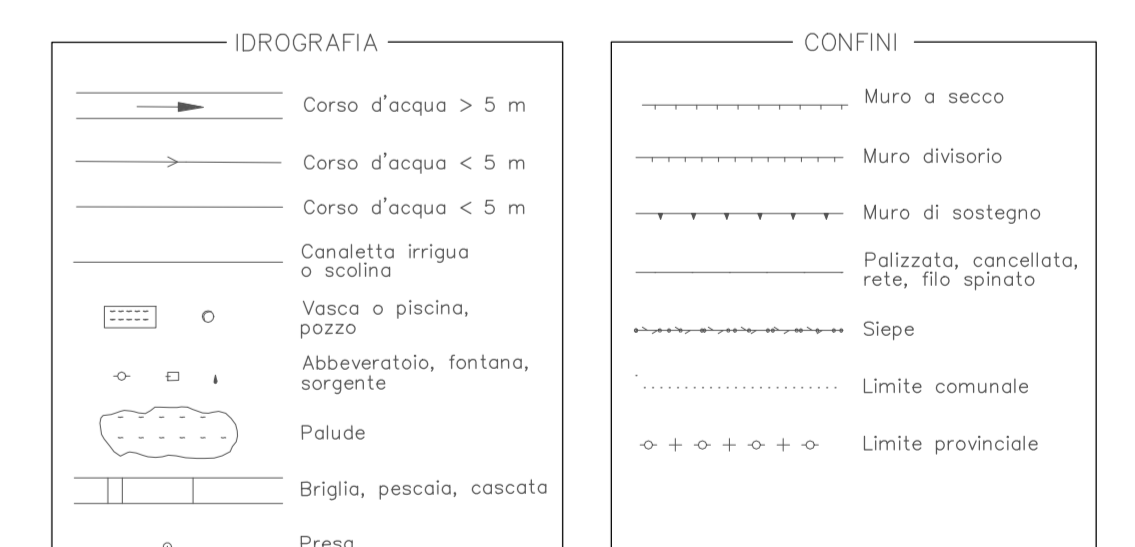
IDROGRAFIA

Corso d'acqua $>$ 5 m

Corso d'acqua $<$ 5 m

Corso d'acqua $<$ 5 m

Canaletta irrigua o scolina

Vasca o piscina, pozzo

Abbeveratoio, fontana, sorgente

Palude

Briglia, pescaia, cascata

Presa

CONFINI

Muro a secco

Muro divisorio

Muro di sostegno

Palizzata, cancellata, rete, filo spinato

Siepe

Limite comunale

Limite provinciale